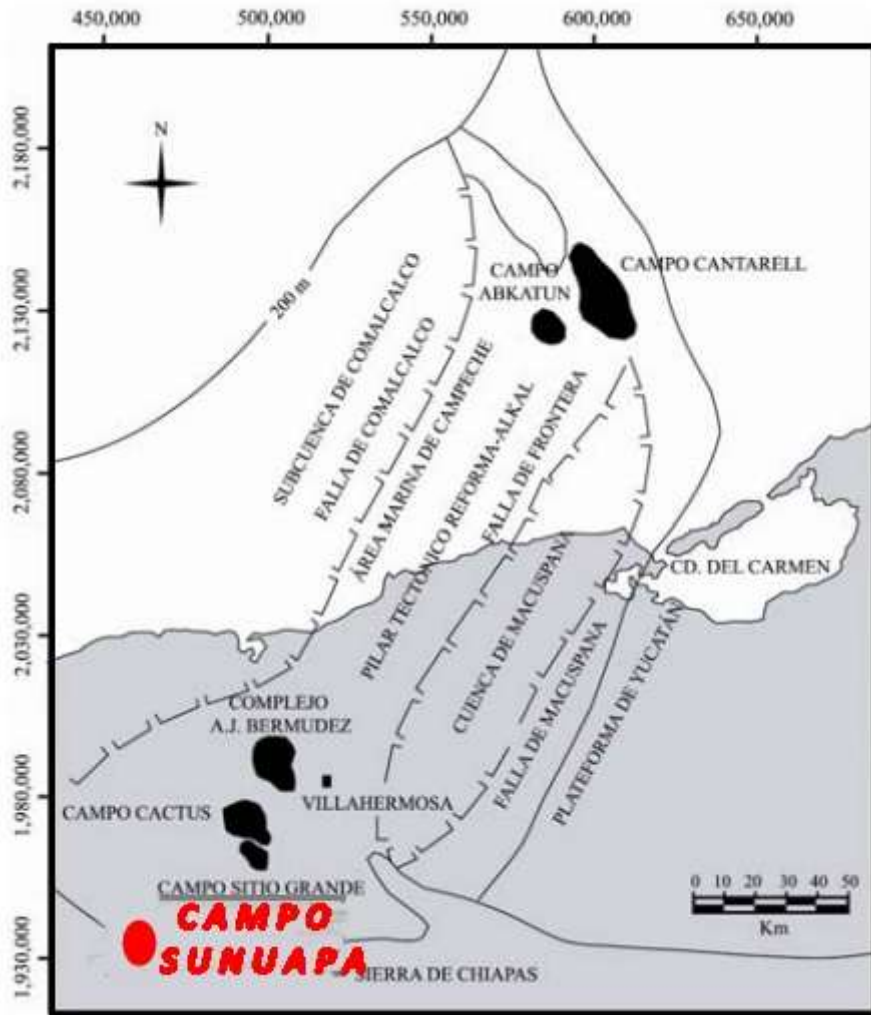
450,000
500,000
550,000
600,000
650,000

2,180,000
2,130,000
2,080,000
2,030,000
1,980,000
1,930,000

N

200 m

SUBCUENCA DE COMALCALCO
FALLA DE COMALCALCO
ÁREA MARINA DE CAMPECHE
PILAR TECTÓNICO REFORMA-AKAL
FALLA DE FRONTERA
CUENCA DE MACUSPANA
FALLA DE MACUSPANA
PLATAFORMA DE YUCATÁN

CAMPO ABKATUN
CAMPO CANTARELL
CD. DEL CARMEN

COMPLEJO A.J. BERMUDEZ
VILLAHERMOSA
CAMPO CACTUS
CAMPO SITIO GRANDE
CAMPO SUNUAPA
SIERRA DE CHIAPAS

0 10 20 30 40 50
Km